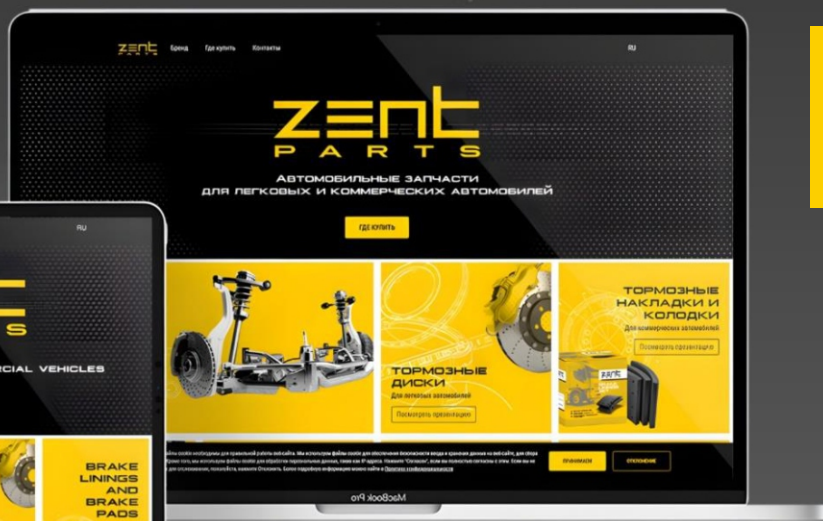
ZENT PARTS Бренд Где купить Контакты RU

ZENT
PARTS

Автомобильные запчасти
для легковых и коммерческих автомобилей

ГДЕ КУПИТЬ

Тормозные диски
Для легковых автомобилей
Посмотреть презентацию

Тормозные накладки и колодки
Для коммерческих автомобилей
Посмотреть презентацию

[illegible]

ПРИНИМАЮ

ОТКЛОНЕНИЕ

MacBook Pro

RU

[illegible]CIAL VEHICLES

BRAKE LININGS AND BRAKE PADS